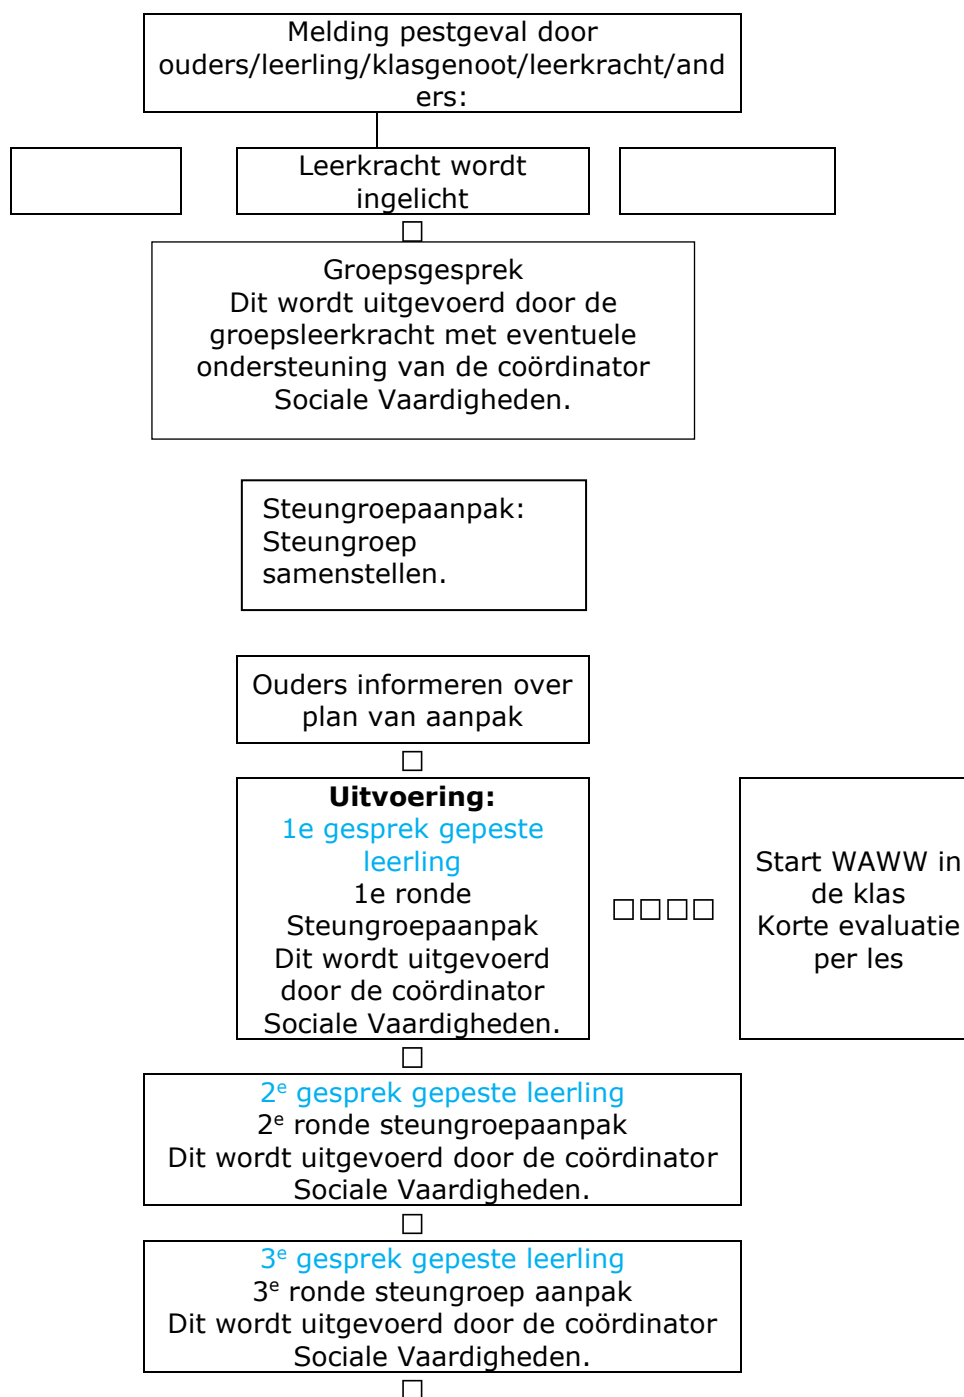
Melding pestgeval door ouders/leerling/klasgenoot/leerkracht/anders:

Leerkracht wordt ingelicht

Groepsgesprek
Dit wordt uitgevoerd door de groepsleerkracht met eventuele ondersteuning van de coördinator Sociale Vaardigheden.

Steungroepaanpak:
Steungroep samenstellen.

Ouders informeren over plan van aanpak

**Uitvoering:**
1e gesprek gepeste leerling
1e ronde Steungroepaanpak
Dit wordt uitgevoerd door de coördinator Sociale Vaardigheden.

Start WAWW in de klas
Korte evaluatie per les

2$^{e}$ gesprek gepeste leerling
2$^{e}$ ronde steungroepaanpak
Dit wordt uitgevoerd door de coördinator Sociale Vaardigheden.

3$^{e}$ gesprek gepeste leerling
3$^{e}$ ronde steungroep aanpak
Dit wordt uitgevoerd door de coördinator Sociale Vaardigheden.